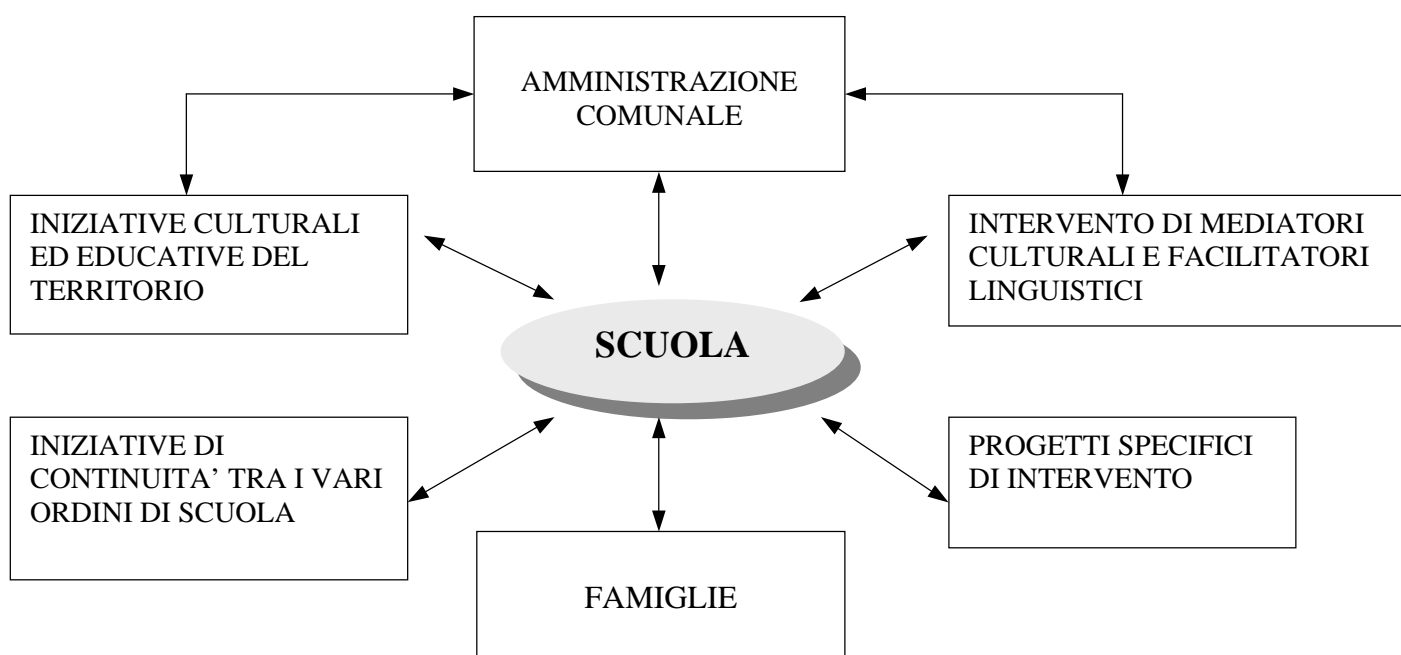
AMMINISTRAZIONE COMUNALE

INIZIATIVE CULTURALI ED EDUCATIVE DEL TERRITORIO

INTERVENTO DI MEDIATORI CULTURALI E FACILITATORI LINGUISTICI

SCUOLA

INIZIATIVE DI CONTINUITA' TRA I VARI ORDINI DI SCUOLA

PROGETTI SPECIFICI DI INTERVENTO

FAMIGLIE